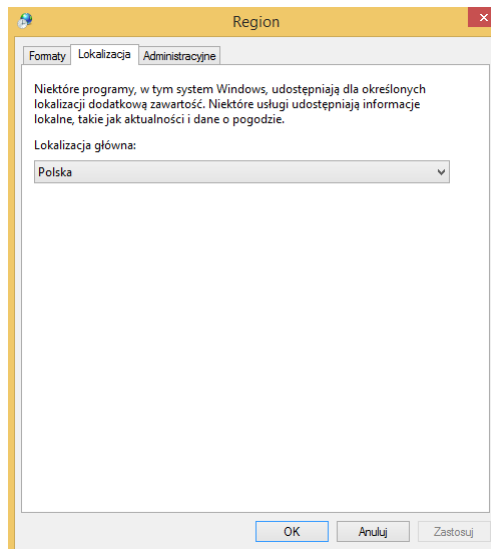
Region

Formaty | Lokalizacja | Administracyjne

Niektóre programy, w tym system Windows, udostępniają dla określonych lokalizacji dodatkową zawartość. Niektóre usługi udostępniają informacje lokalne, takie jak aktualności i dane o pogodzie.

Lokalizacja główna:

Polska

OK | Anuluj | Zastosuj